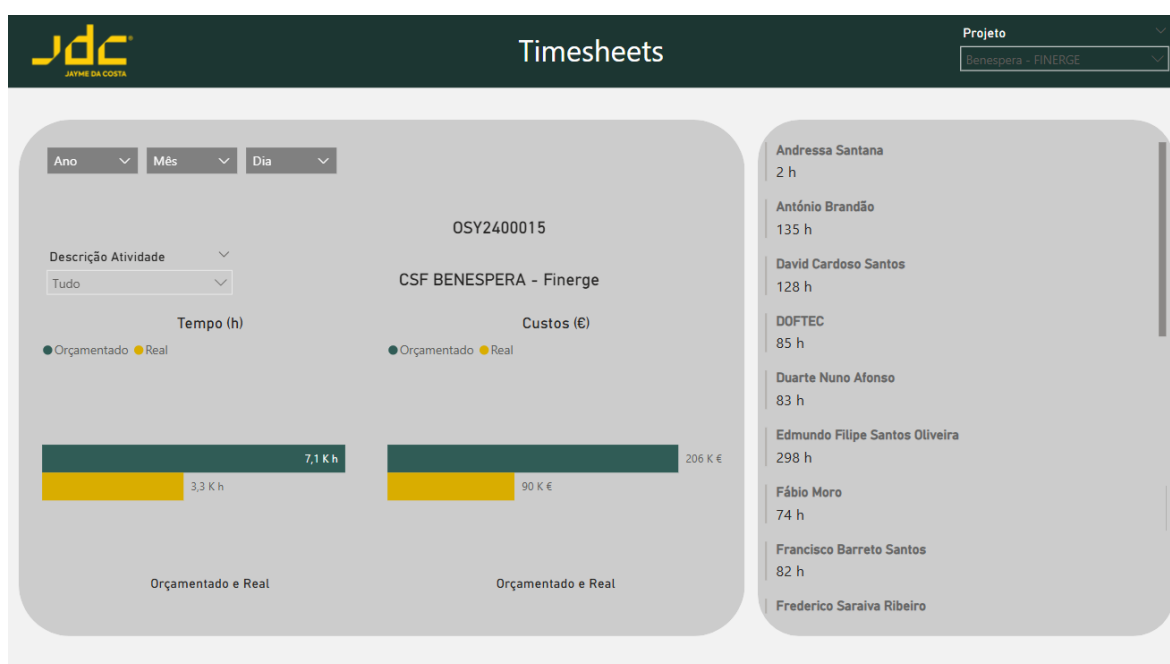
JDC
JAYME DA COSTA

Timesheets

Projeto
Benespera - FINERGE

Ano
Mês
Dia

OSY2400015

Descrição Atividade
Tudo

CSF BENESPERA - Finerge

Tempo (h)
Orçamentado Real

7,1 K h
3,3 K h

Orçamentado e Real

Custos (€)
Orçamentado Real

206 K €
90 K €

Orçamentado e Real

Andressa Santana
2 h
António Brandão
135 h
David Cardoso Santos
128 h
DOFTEC
85 h
Duarte Nuno Afonso
83 h
Edmundo Filipe Santos Oliveira
298 h
Fábio Moro
74 h
Francisco Barreto Santos
82 h
Frederico Saraiva Ribeiro